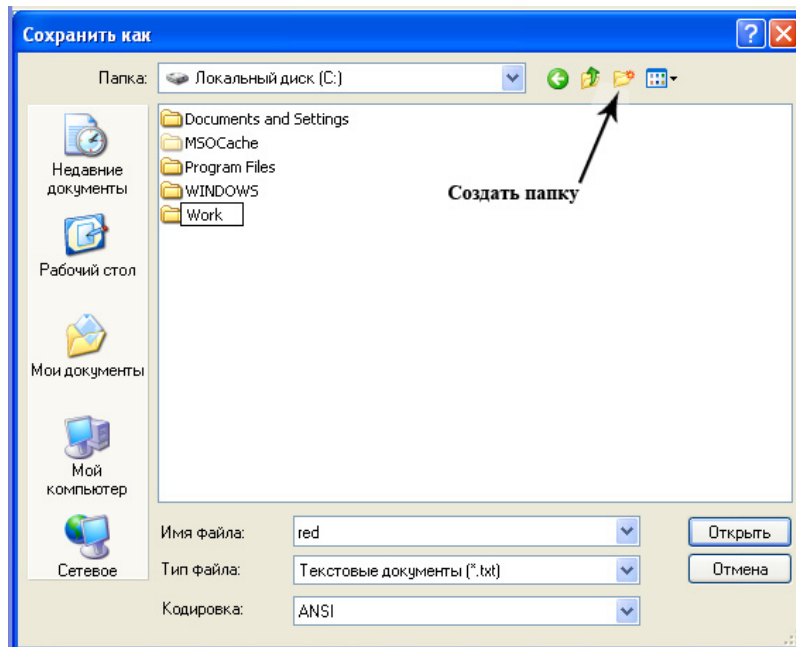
Сохранить как

Папка: Локальный диск (C:)

Недавние документы

Рабочий стол

Мои документы

Мой компьютер

Сетевое

Documents and Settings
MSOCache
Program Files
WINDOWS
Work

Создать папку

Имя файла: red

Тип файла: Текстовые документы (*.txt)

Кодировка: ANSI

Открыть

Отмена